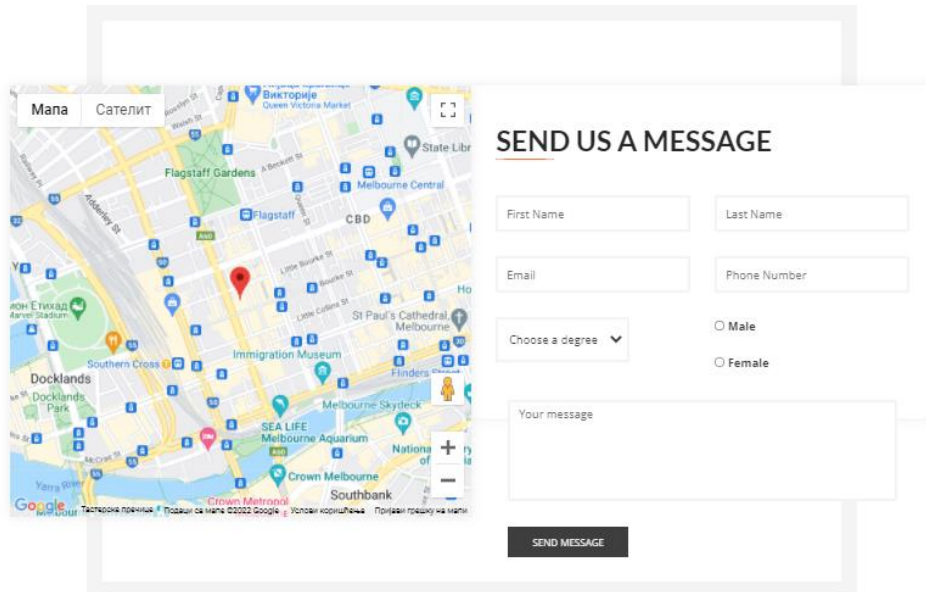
Мапа
Сателит
Викторије
Queen Victoria Market
State Libr
Flagstaff Gardens
A'Beckett St
Melbourne Central
Flagstaff
CBD
Adderley St
Little Bourke St
Bourke St
Little Collins St
Ho
он Етихад
Marvel Stadium
St Paul's Cathedral, Melbourne
Southern Cross
Immigration Museum
Docklands
Docklands Park
Flinders Street
Melbourne Skydeck
SEA LIFE
Melbourne Aquarium
Nationa
Crown Melbourne
Crown Metropol
Southbank
Google
Тастерске пречице
Подаци са мапа ©2022 Google
Услови коришћења
Пријави грешку на мапи

SEND US A MESSAGE

First Name
Last Name
Email
Phone Number
Choose a degree
Male
Female
Your message
SEND MESSAGE